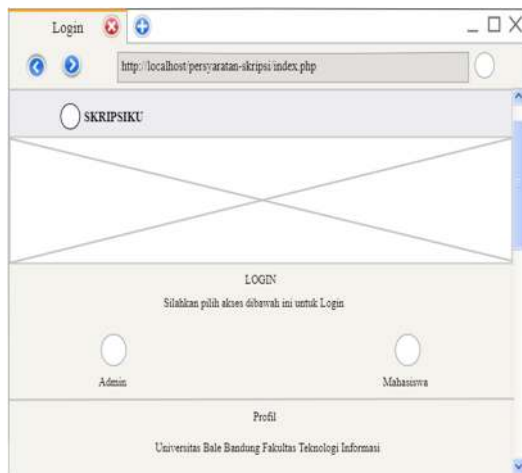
Login

_ □ X

http://localhost/persyaratan-skripsi/index.php

SKRIPSIKU

LOGIN

Silahkan pilih akses dibawah ini untuk Login

Admin

Mahasiswa

Profil

Universitas Bale Bandung Fakultas Teknologi Informasi